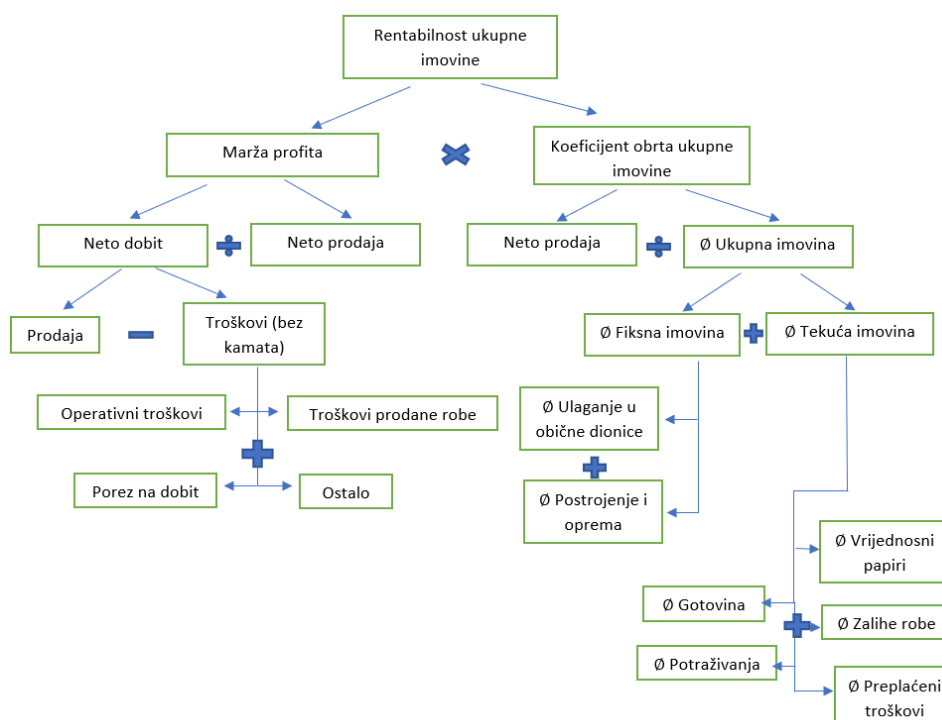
Rentabilnost ukupne imovine

Marža profita

Koeficijent obrta ukupne imovine

Neto dobit

Neto prodaja

Neto prodaja

Ø Ukupna imovina

Prodaja

Troškovi (bez kamata)

Ø Fiksna imovina

Ø Tekuća imovina

Operativni troškovi

Troškovi prodane robe

Porez na dobit

Ostalo

Ø Ulaganje u obične dionice

Ø Postrojenje i oprema

Ø Vrijednosni papiri

Ø Gotovina

Ø Zalihe robe

Ø Potraživanja

Ø Preplaćeni troškovi